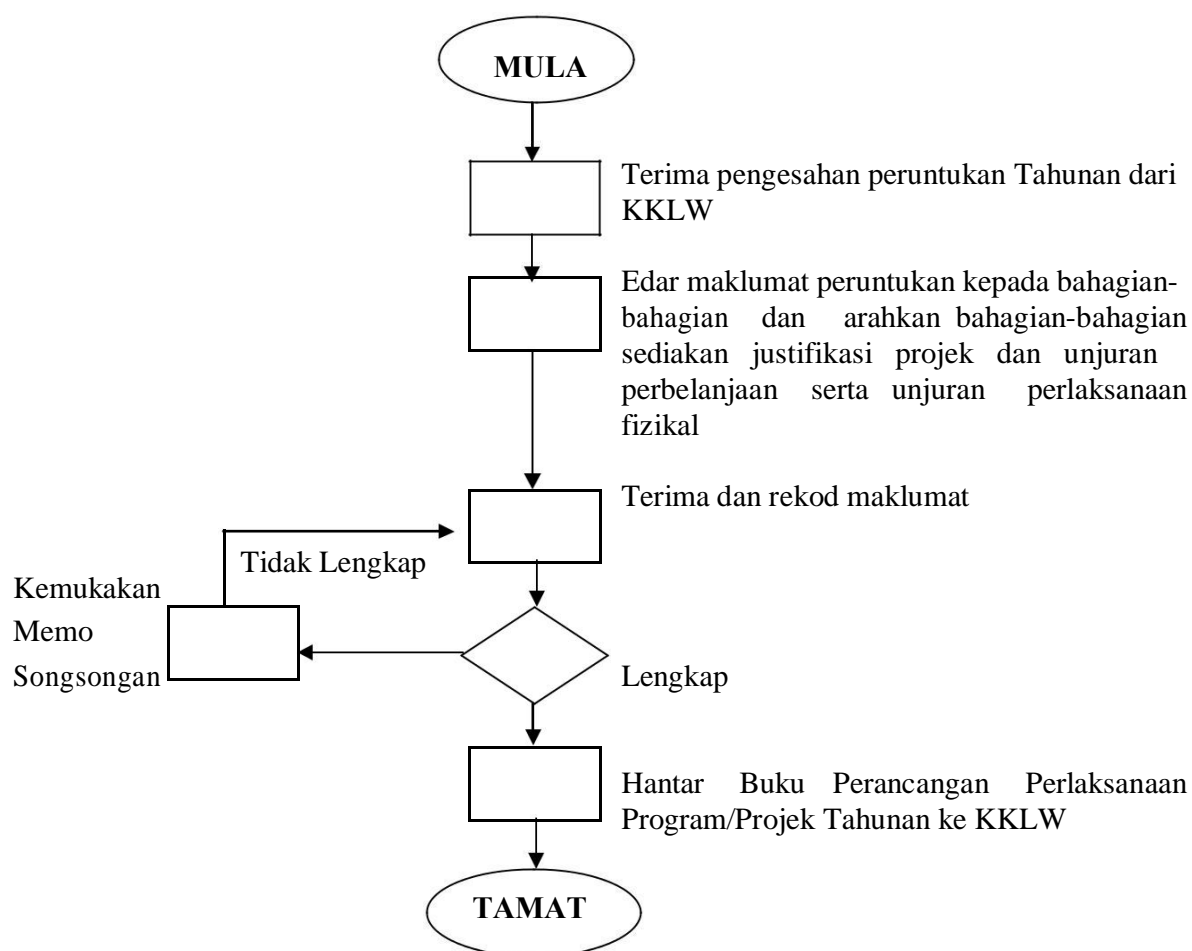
MULA

Terima pengesahan peruntukan Tahunan dari KKLW

Edar maklumat peruntukan kepada bahagian-bahagian dan arahkan bahagian-bahagian sediakan justifikasi projek dan unjuran perbelanjaan serta unjuran perlaksanaan fizikal

Terima dan rekod maklumat

Tidak Lengkap

Kemukakan Memo Songsongan

Lengkap

Hantar Buku Perancangan Perlaksanaan Program/Projek Tahunan ke KKLW

TAMAT